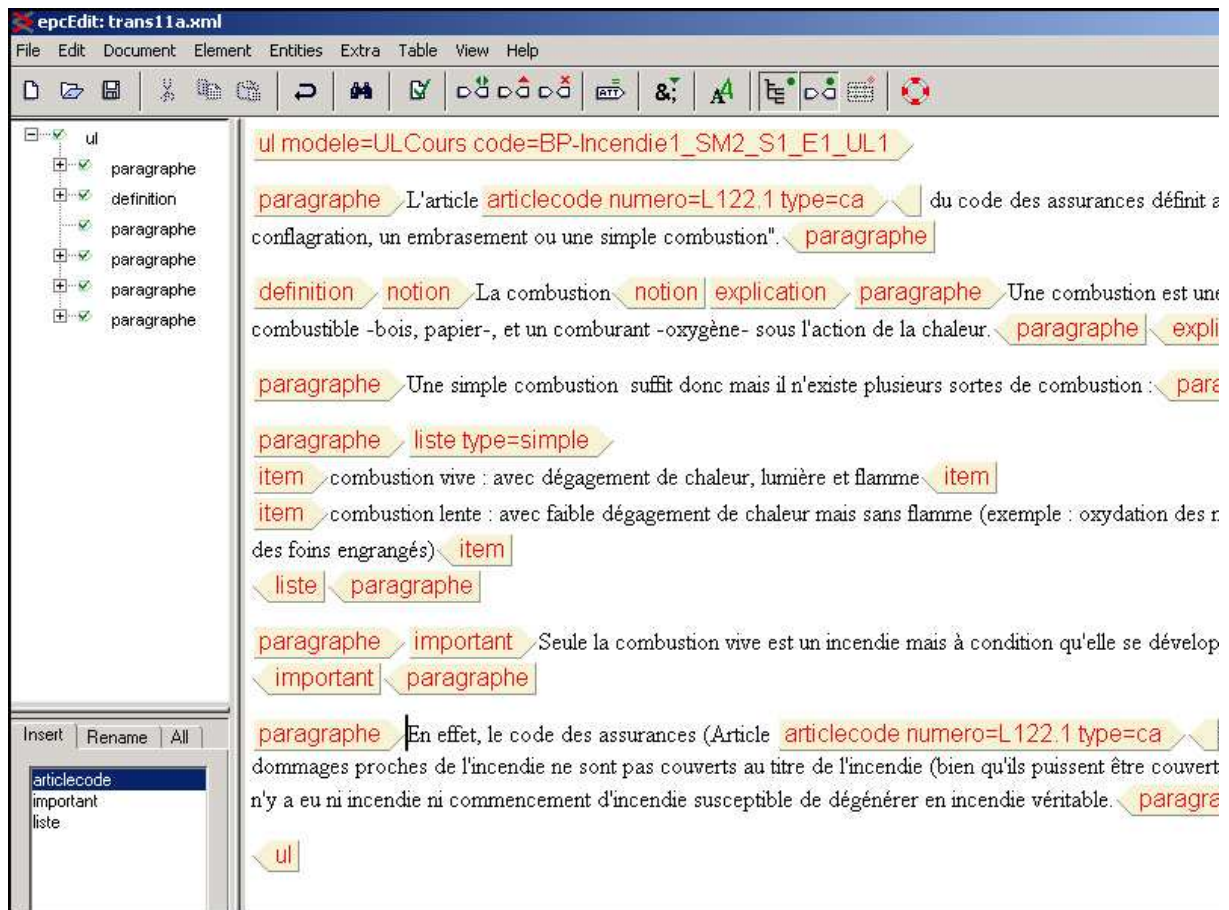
epcEdit: trans11a.xml

File Edit Document Element Entities Extra Table View Help

ul
paragraphe
definition
paragraphe
paragraphe
paragraphe
paragraphe

Insert | Rename | All

articlecode
important
liste

ul modele=ULCours code=BP-Incendie1_SM2_S1_E1_UL1

paragraphe L'article articlecode numero=L122.1 type=ca du code des assurances définit a conflagration, un embrasement ou une simple combustion". paragraphe

definition notion La combustion notion explication paragraphe Une combustion est une combustible -bois, papier-, et un comburant -oxygène- sous l'action de la chaleur. paragraphe expli

paragraphe Une simple combustion suffit donc mais il n'existe plusieurs sortes de combustion : para

paragraphe liste type=simple
item combustion vive : avec dégagement de chaleur, lumière et flamme item
item combustion lente : avec faible dégagement de chaleur mais sans flamme (exemple : oxydation des n des foins engrangés) item
liste paragraphe

paragraphe important Seule la combustion vive est un incendie mais à condition qu'elle se dévelop
important paragraphe

paragraphe En effet, le code des assurances (Article articlecode numero=L122.1 type=ca dommages proches de l'incendie ne sont pas couverts au titre de l'incendie (bien qu'ils puissent être couvert n'y a eu ni incendie ni commencement d'incendie susceptible de dégénérer en incendie véritable. paragra

ul